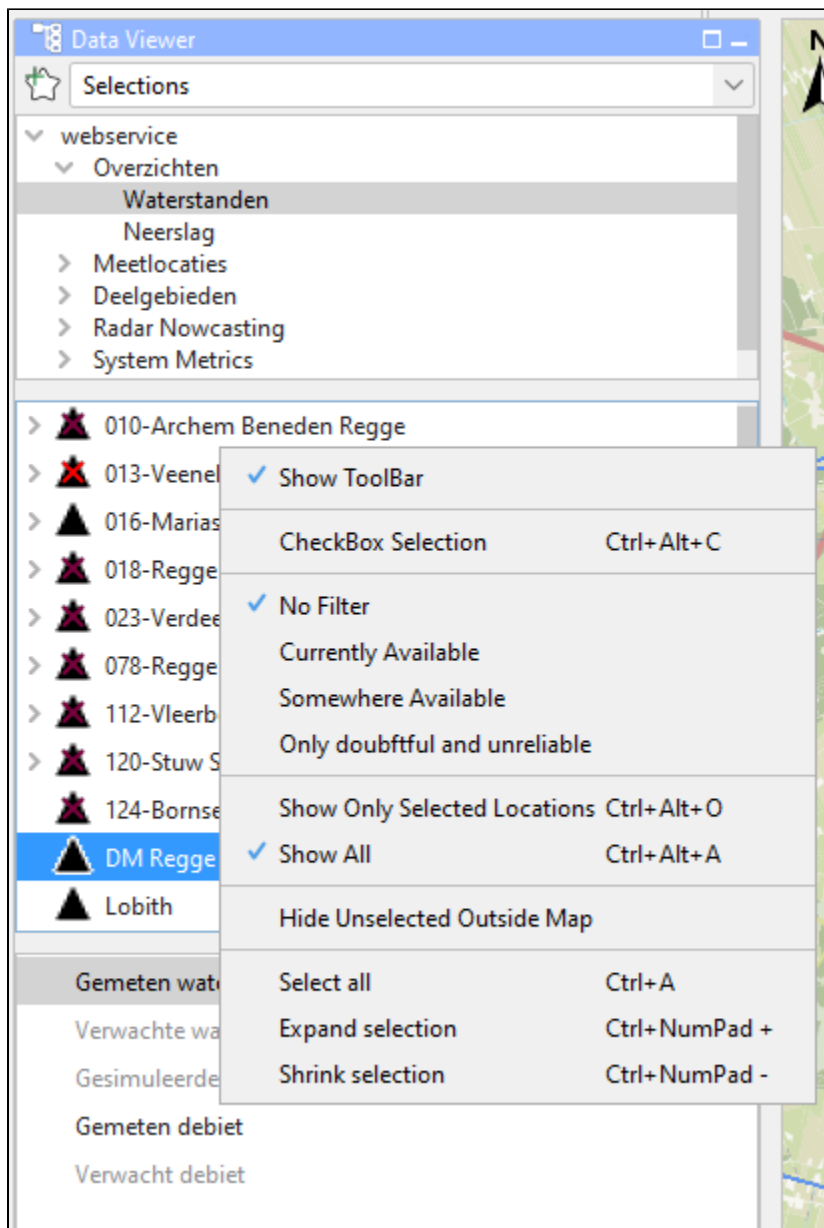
Data Viewer

Selections

webservice
Overzichten
Waterstanden
Neerslag
Meetlocaties
Deelgebieden
Radar Nowcasting
System Metrics

010-Archem Beneden Regge
013-Veenel
016-Marias
018-Regge
023-Verdee
078-Regge
112-Vleerb
120-Stuw S
124-Bornse
DM Regge
Lobith

Gemeten wat
Verwachte wa
Gesimuleerde
Gemeten debiet
Verwacht debiet

✓ Show ToolBar

CheckBox Selection Ctrl+Alt+C

✓ No Filter
Currently Available
Somewhere Available
Only doubftful and unreliable

Show Only Selected Locations Ctrl+Alt+O
✓ Show All Ctrl+Alt+A

Hide Unselected Outside Map

Select all Ctrl+A
Expand selection Ctrl+NumPad +
Shrink selection Ctrl+NumPad -

N